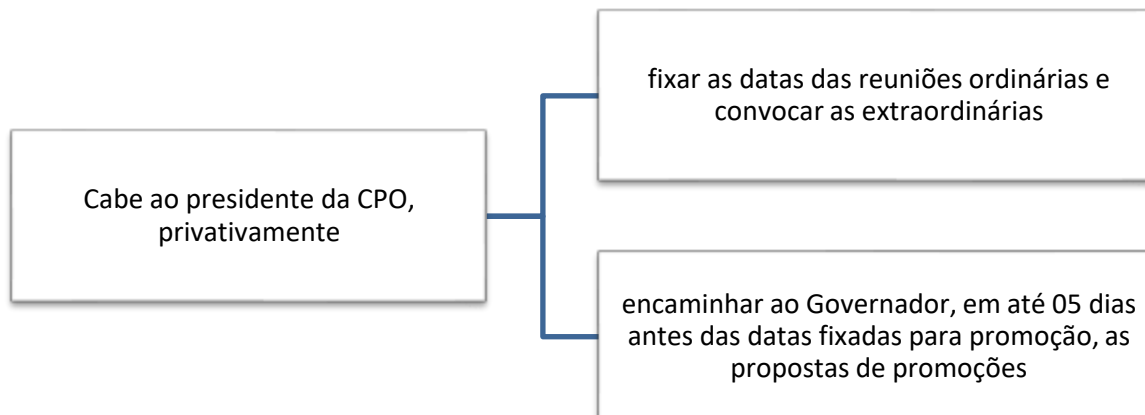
Cabe ao presidente da CPO, privativamente

fixar as datas das reuniões ordinárias e convocar as extraordinárias

encaminhar ao Governador, em até 05 dias antes das datas fixadas para promoção, as propostas de promoções